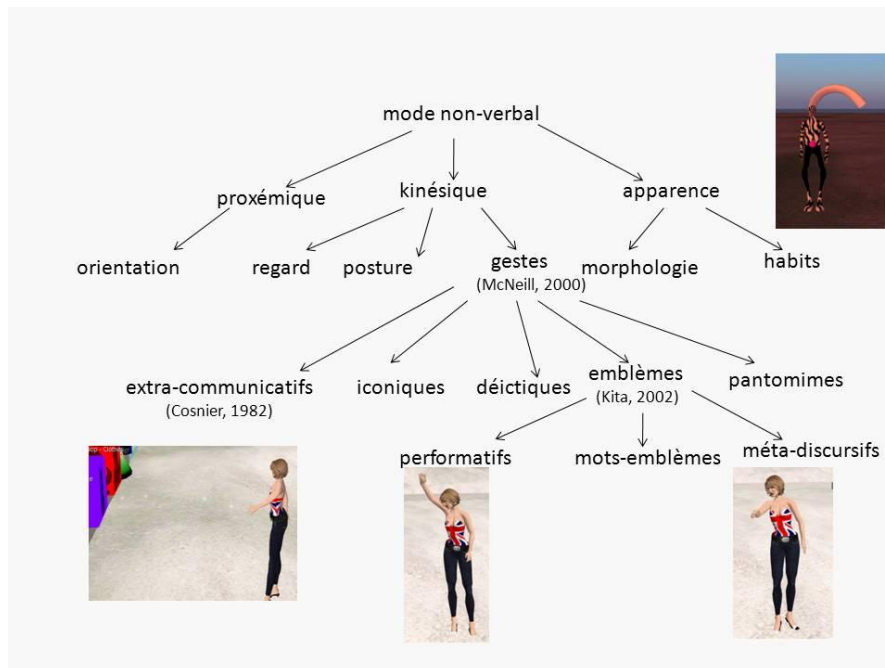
mode non-verbal

proxémique

kinésique

apparence

orientation

regard

posture

gestes
(McNeill, 2000)

morphologie

habits

extra-communicatifs
(Cosnier, 1982)

iconiques

déictiques

emblèmes
(Kita, 2002)

pantomimes

performatifs

mots-emblèmes

méta-discursifs